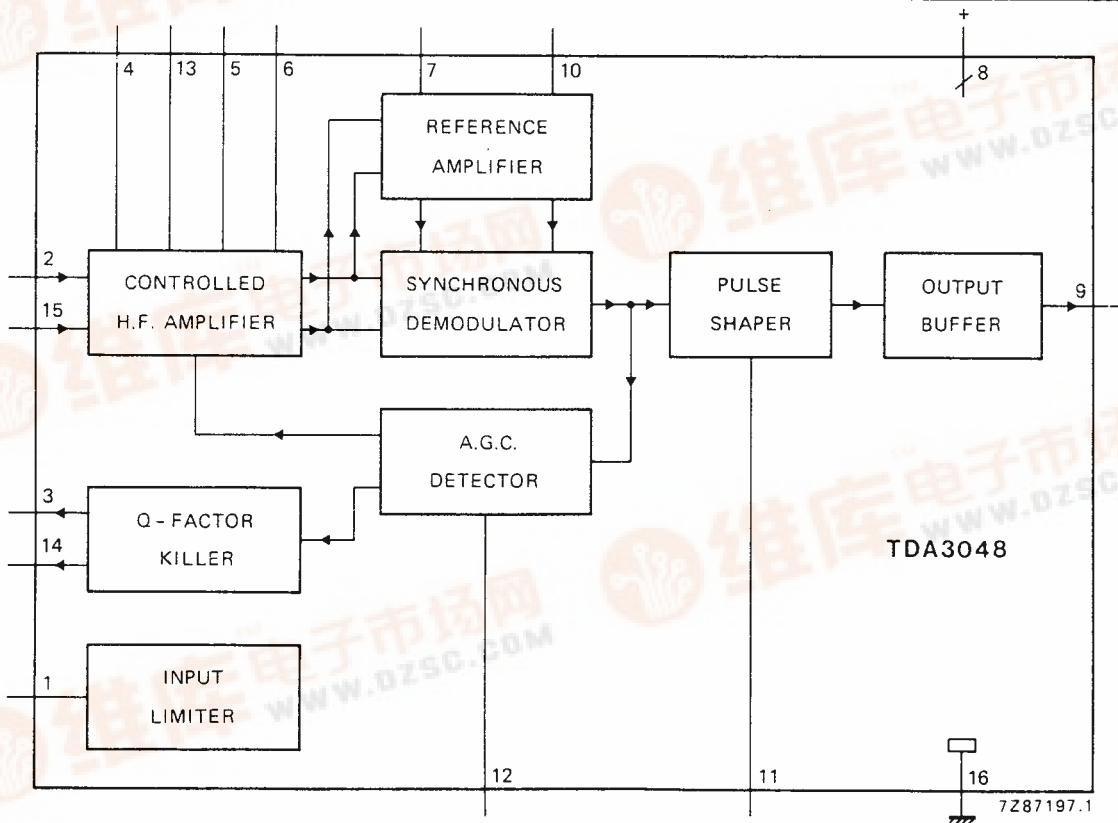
+
4
13
5
6
7
10
8
REFERENCE AMPLIFIER
2
15
CONTROLLED H.F. AMPLIFIER
SYNCHRONOUS DEMODULATOR
PULSE SHAPER
OUTPUT BUFFER
9
A.G.C. DETECTOR
3
14
Q - FACTOR KILLER
TDA3048
1
INPUT LIMITER
12
11
16
7Z87197.1
维库电子市场网
WWW.DZSC.COM
维库电子市场网
WWW.DZSC.COM
维库电子市场网
WWW.DZSC.COM
维库电子市场网
WWW.DZSC.COM